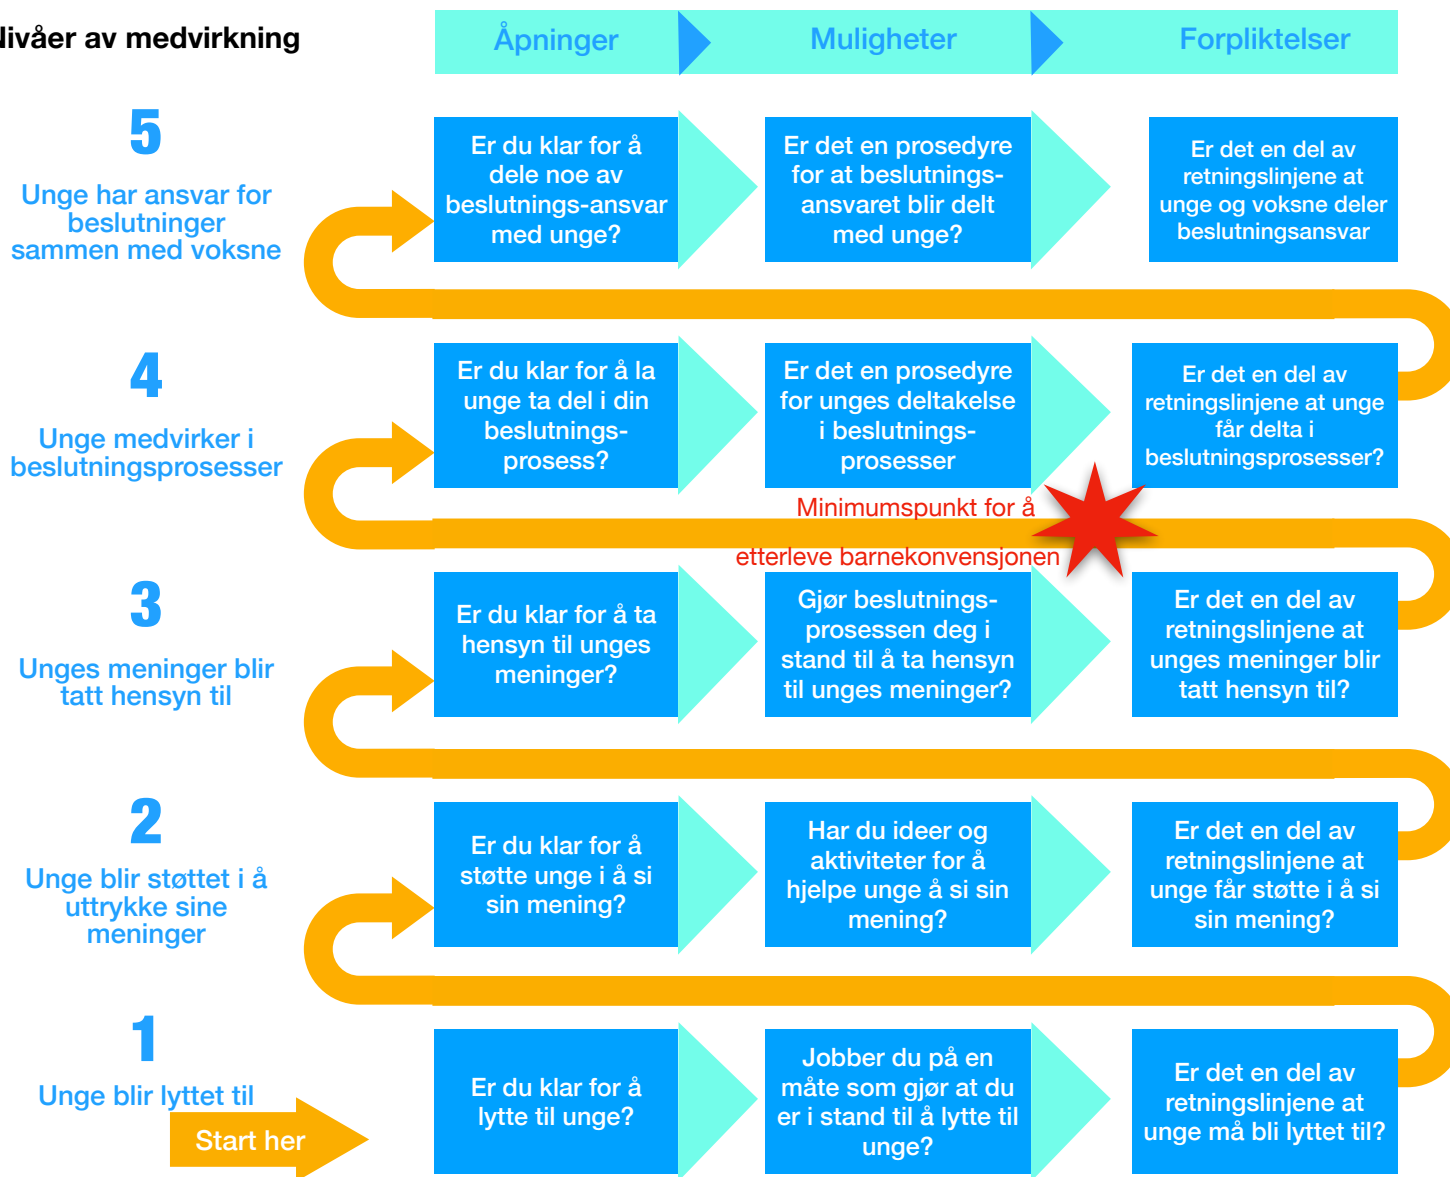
livåer av medvirkning

Åpninger

Muligheter

Forpliktelser

5

Unge har ansvar for beslutninger sammen med voksne

Er du klar for å dele noe av beslutnings-ansvar med unge?

Er det en prosedyre for at beslutnings-ansvaret blir delt med unge?

Er det en del av retningslinjene at unge og voksne deler beslutningsansvar

4

Unge medvirker i beslutningsprosesser

Er du klar for å la unge ta del i din beslutnings-prosess?

Er det en prosedyre for unges deltakelse i beslutnings-prosesser

Er det en del av retningslinjene at unge får delta i beslutningsprosesser?

Minimumspunkt for å etterleve barnekonvensjonen

3

Unges meninger blir tatt hensyn til

Er du klar for å ta hensyn til unges meninger?

Gjør beslutnings-prosessen deg i stand til å ta hensyn til unges meninger?

Er det en del av retningslinjene at unges meninger blir tatt hensyn til?

2

Unge blir støttet i å uttrykke sine meninger

Er du klar for å støtte unge i å si sin mening?

Har du ideer og aktiviteter for å hjelpe unge å si sin mening?

Er det en del av retningslinjene at unge får støtte i å si sin mening?

1

Unge blir lyttet til

Start her

Er du klar for å lytte til unge?

Jobber du på en måte som gjør at du er i stand til å lytte til unge?

Er det en del av retningslinjene at unge må bli lyttet til?